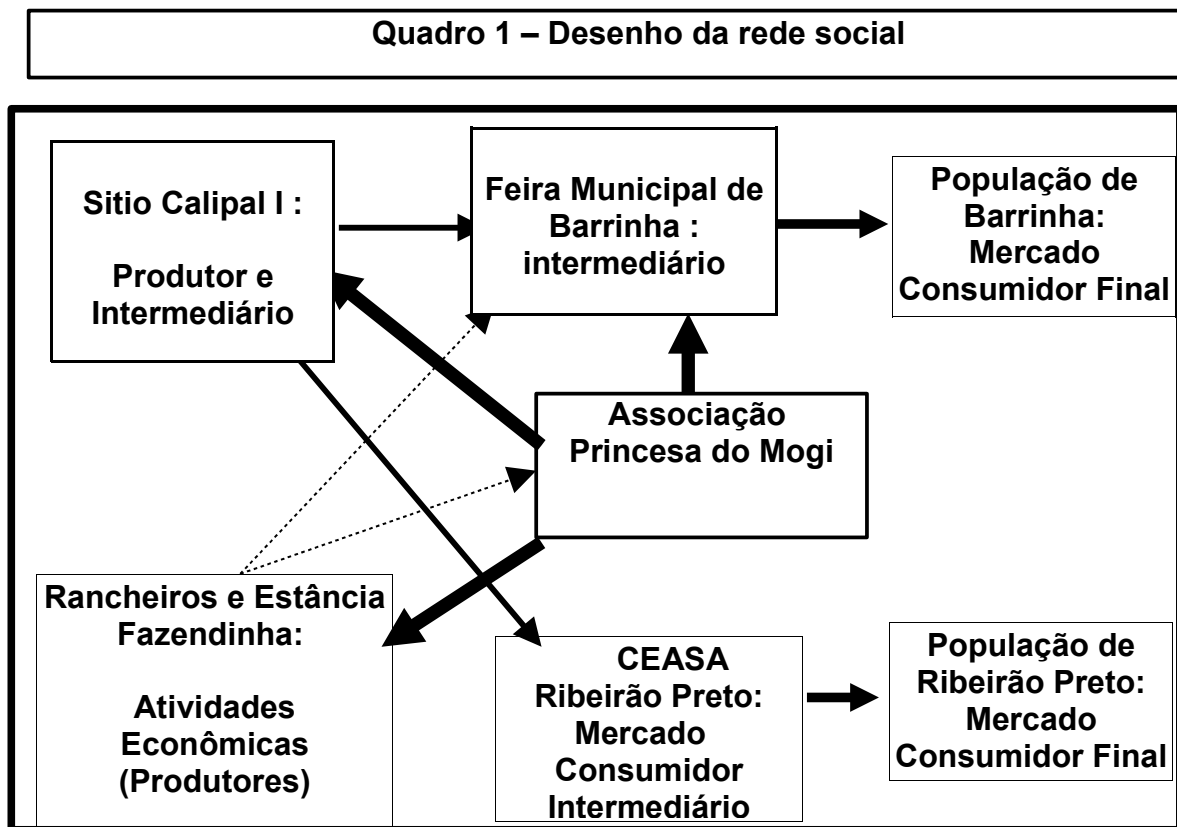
Quadro 1 – Desenho da rede social

Sitio Calipal I :

Produtor e Intermediário

Feira Municipal de Barrinha : intermediário

População de Barrinha: Mercado Consumidor Final

Associação Princesa do Mogi

Rancheiros e Estância Fazendinha:

Atividades Econômicas (Produtores)

CEASA Ribeirão Preto: Mercado Consumidor Intermediário

População de Ribeirão Preto: Mercado Consumidor Final